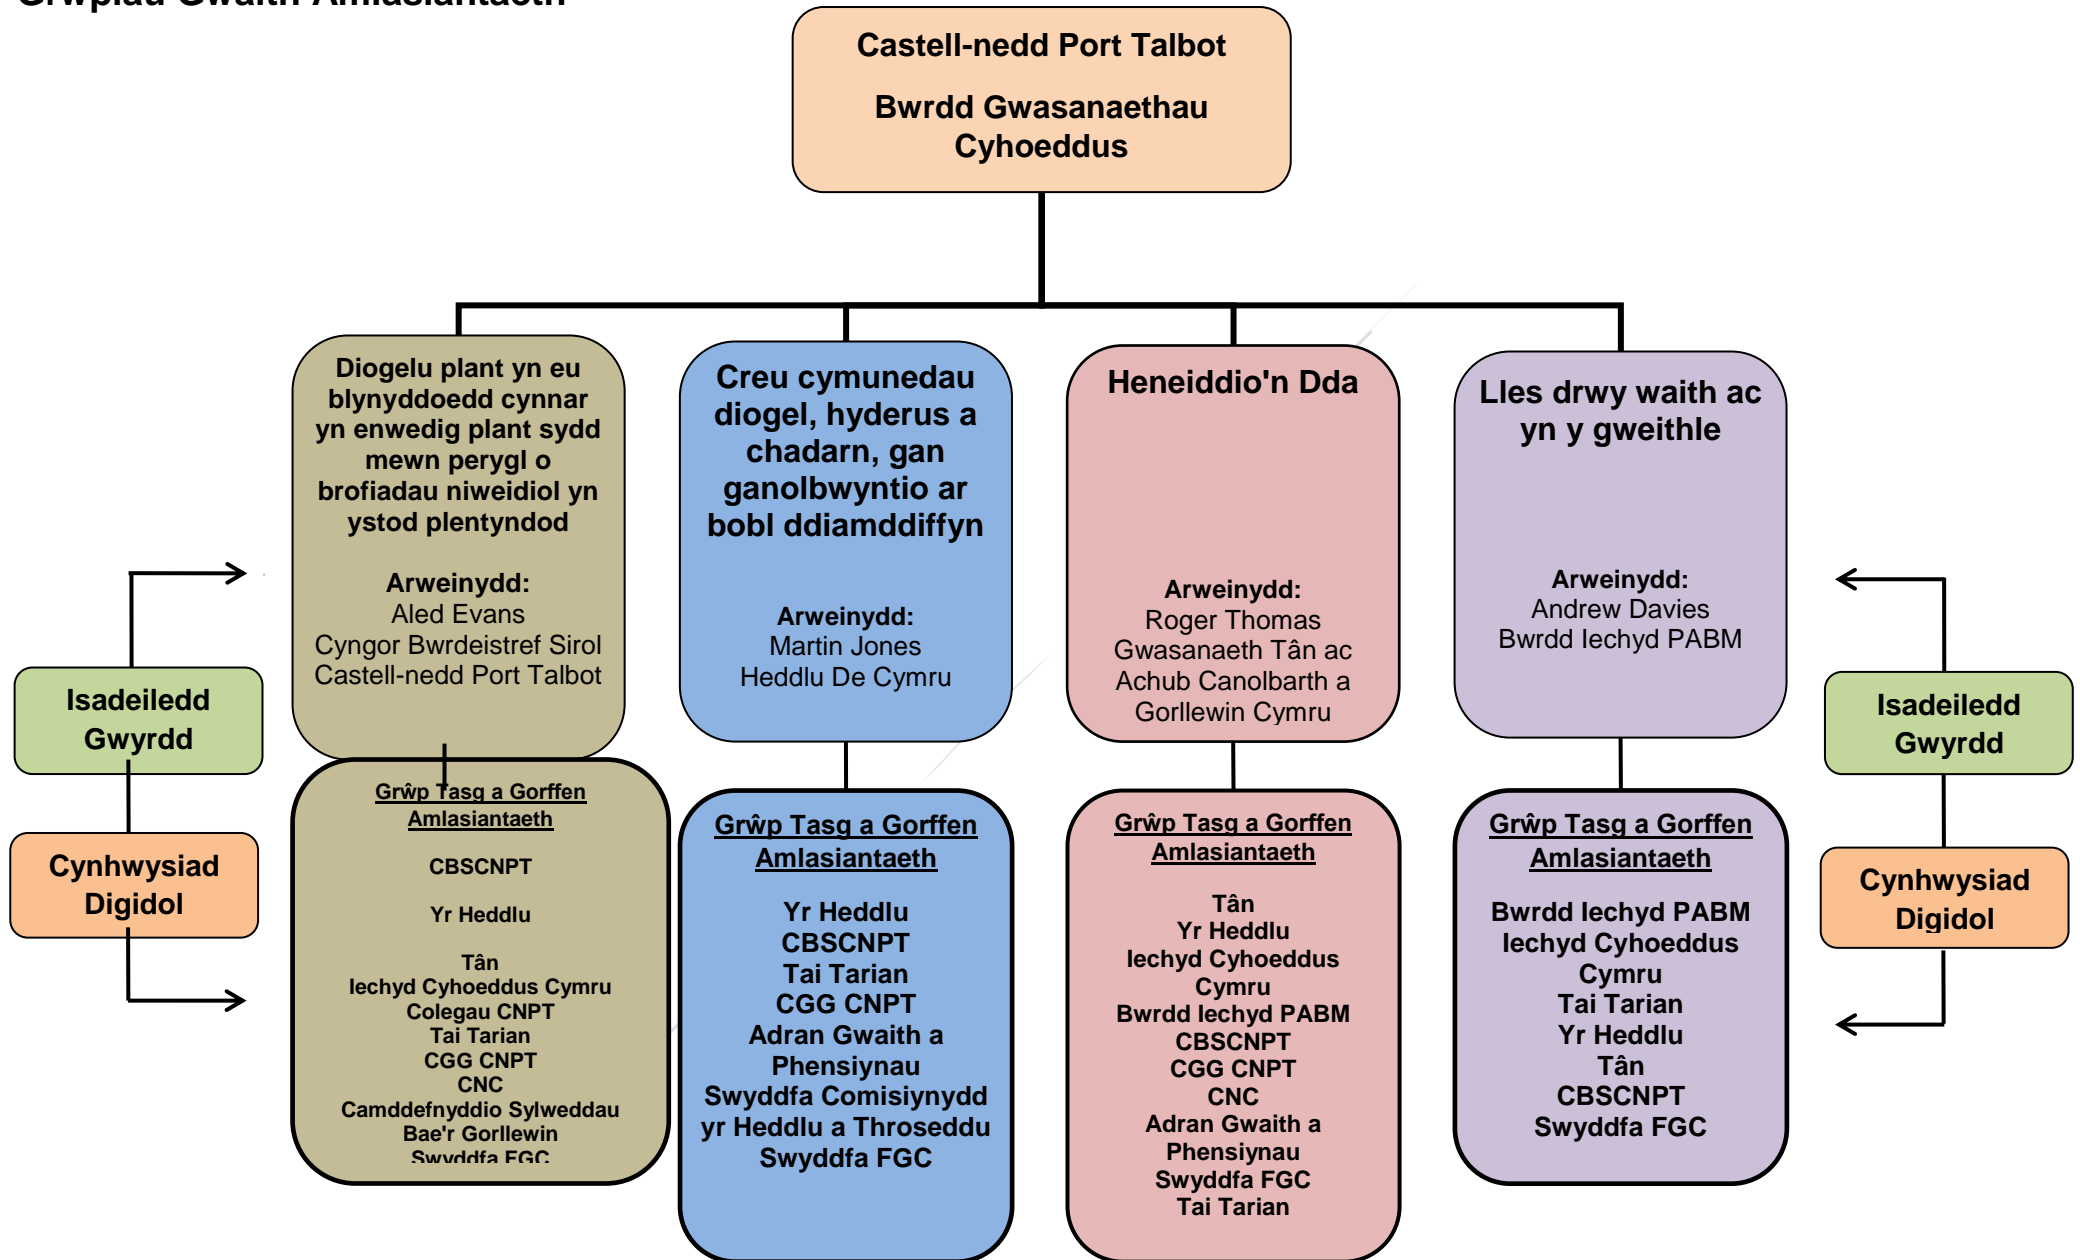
Grwpiau Gwaith Amlasiantaeth

Castell-nedd Port Talbot

Bwrdd Gwasanaethau Cyhoeddus

Diogelu plant yn eu blynyddoedd cynnar yn enwedig plant sydd mewn perygl o brofiadau niweidiol yn ystod plentyndod

Arweinydd:
Aled Evans
Cyngor Bwrdeistref Sirol Castell-nedd Port Talbot

Creu cymunedau diogel, hyderus a chadarn, gan ganolbwyntio ar bobl ddiamddiffyn

Arweinydd:
Martin Jones
Heddlu De Cymru

Heneiddio'n Dda

Arweinydd:
Roger Thomas
Gwasanaeth Tân ac Achub Canolbarth a Gorllewin Cymru

Lles drwy waith ac yn y gweithle

Arweinydd:
Andrew Davies
Bwrdd Iechyd PABM

Isadeiledd Gwyrdd

Cynhwysiad Digidol

Grŵp Tasg a Gorffen Amlasiantaeth

CBSCNPT

Yr Heddlu

Tân
Iechyd Cyhoeddus Cymru
Colegau CNPT
Tai Tarian
CGG CNPT
CNC
Camddefnyddio Sylweddau Bae'r Gorllewin
Swyddfa FGC

Grŵp Tasg a Gorffen Amlasiantaeth

Yr Heddlu
CBSCNPT
Tai Tarian
CGG CNPT
Adran Gwaith a Phensiynau
Swyddfa Comisiynydd yr Heddlu a Throseddu
Swyddfa FGC

Grŵp Tasg a Gorffen Amlasiantaeth

Tân
Yr Heddlu
Iechyd Cyhoeddus Cymru
Bwrdd Iechyd PABM
CBSCNPT
CGG CNPT
CNC
Adran Gwaith a Phensiynau
Swyddfa FGC
Tai Tarian

Grŵp Tasg a Gorffen Amlasiantaeth

Bwrdd Iechyd PABM
Iechyd Cyhoeddus Cymru
Tai Tarian
Yr Heddlu
Tân
CBSCNPT
Swyddfa FGC

Isadeiledd Gwyrdd

Cynhwysiad Digidol